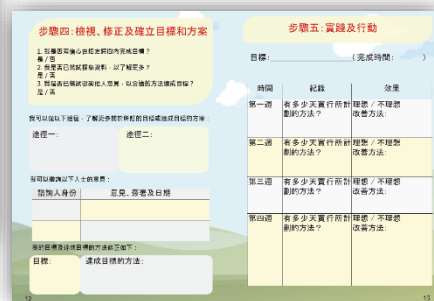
步驟四：檢視、修正及確立目標和方案

1. 我獲面前擔心些甚麼問題仍然未處理嗎？
是 / 否

2. 我是否已經蒐集資料，以了解更多？
是 / 否

3. 我能否已開始改善這些困難，以改善我的方法以達成目標？
是 / 否

我可以從以下途徑，了解更多關於我的目標或找出解決的方法：

途徑一：

途徑二：

我可以邀請以下人士給意見：

| 諮詢人身份 | 意見、需要及日期 |
|---|---|
| | |
| | |

我的目標及達成目標的方法修正如下：

目標：

達成目標的方法：

12

步驟五：實踐及行動

目標：＿＿＿＿＿＿＿＿＿（完成時間：＿＿＿＿＿）

| 時間 | 紀錄 | 效果 |
|---|---|---|
| 第一週 | 有多少天實行所計劃的方法？ | 理想 / 不理想 改善方法： |
| 第二週 | 有多少天實行所計劃的方法？ | 理想 / 不理想 改善方法： |
| 第三週 | 有多少天實行所計劃的方法？ | 理想 / 不理想 改善方法： |
| 第四週 | 有多少天實行所計劃的方法？ | 理想 / 不理想 改善方法： |

13